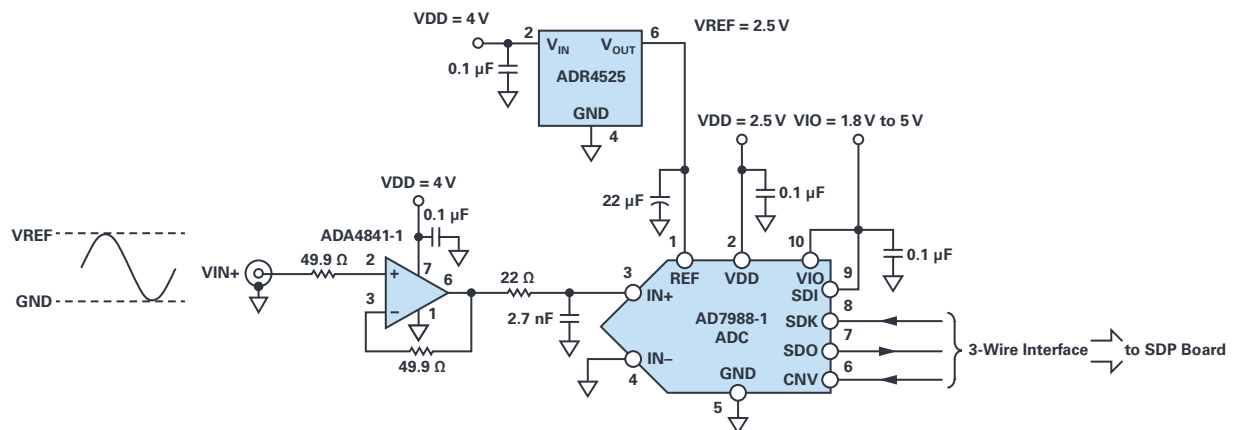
VDD = 4 V
2
$V_{IN}$
$V_{OUT}$
6
VREF = 2.5 V
0.1 µF
ADR4525
GND
4
VDD = 2.5 V
VIO = 1.8 V to 5 V
VDD = 4 V
22 µF
0.1 µF
0.1 µF
ADA4841-1
7
1
2
10
VREF
0.1 µF
VIN+
49.9 Ω
2
+
6
22 Ω
3
REF
VDD
VIO
9
GND
3
−
1
IN+
SDI
2.7 nF
AD7988-1
8
49.9 Ω
ADC
SDK
7
SDO
3-Wire Interface
to SDP Board
IN−
6
4
GND
CNV
5